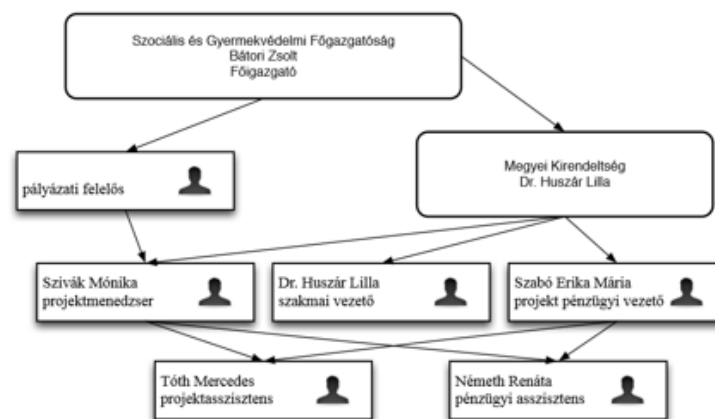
Szociális és Gyermekvédelmi Főigazgatóság
Bátori Zsolt
Főigazgató

pályázati felelős

Megyei Kirendeltség
Dr. Huszár Lilla

Szivák Mónika
projektmenedzser

Dr. Huszár Lilla
szakmai vezető

Szabó Erika Mária
projekt pénzügyi vezető

Tóth Mercedes
projektasszisztens

Németh Renáta
pénzügyi asszisztens